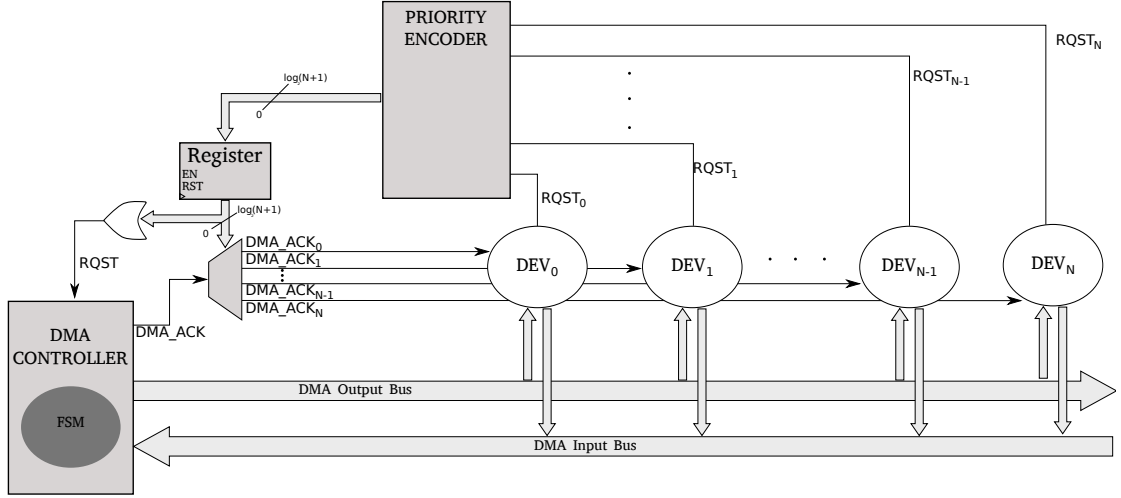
PRIORITY ENCODER

$RQST_N$

$RQST_{N-1}$

log(N+1)

0

Register

EN

RST

$RQST_1$

$RQST_0$

log(N+1)

0

RQST

$DMA\_ACK_0$

$DMA\_ACK_1$

$DMA\_ACK_{N-1}$

$DMA\_ACK_N$

$DEV_0$

$DEV_1$

$DEV_{N-1}$

$DEV_N$

DMA CONTROLLER

DMA_ACK

FSM

DMA Output Bus

DMA Input Bus